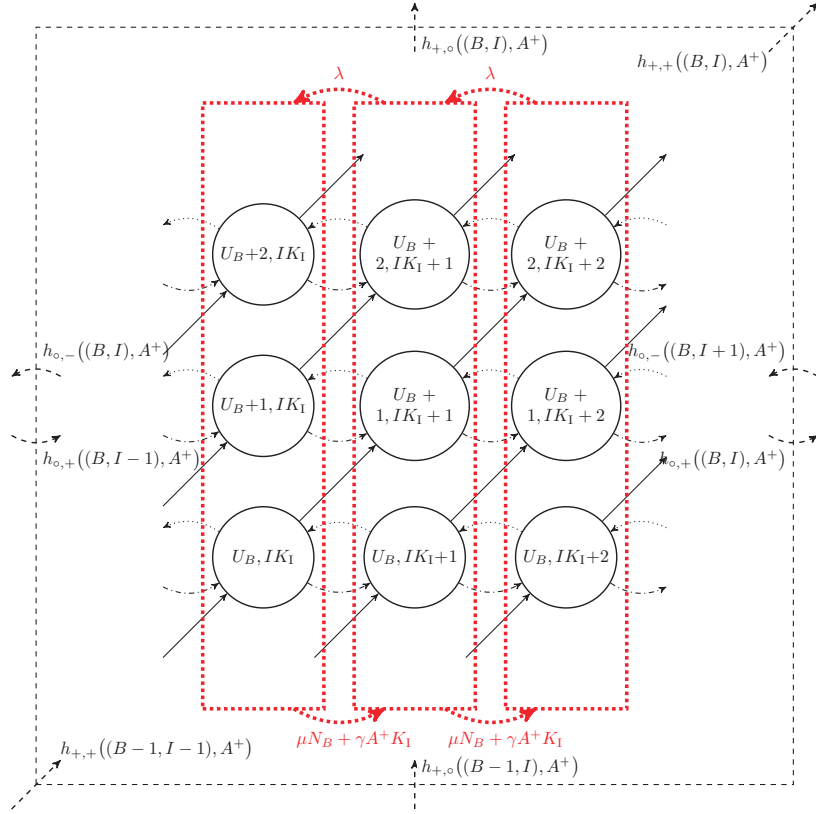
$h_{+,\circ}\big((B,I),A^+\big)$

$h_{+,+}\big((B,I),A^+\big)$

$\lambda$

$\lambda$

$U_B{+}2, IK_{\mathrm{I}}$

$U_B +$
$2, IK_{\mathrm{I}}+1$

$U_B +$
$2, IK_{\mathrm{I}}+2$

$h_{\circ,-}\big((B,I),A^+\big)$

$h_{\circ,-}\big((B,I+1),A^+\big)$

$U_B{+}1, IK_{\mathrm{I}}$

$U_B +$
$1, IK_{\mathrm{I}}+1$

$U_B +$
$1, IK_{\mathrm{I}}+2$

$h_{\circ,+}\big((B,I-1),A^+\big)$

$h_{\circ,+}\big((B,I),A^+\big)$

$U_B, IK_{\mathrm{I}}$

$U_B, IK_{\mathrm{I}}{+}1$

$U_B, IK_{\mathrm{I}}{+}2$

$h_{+,+}\big((B-1,I-1),A^+\big)$

$\mu N_B + \gamma A^+ K_{\mathrm{I}}$

$\mu N_B + \gamma A^+ K_{\mathrm{I}}$

$h_{+,\circ}\big((B-1,I),A^+\big)$